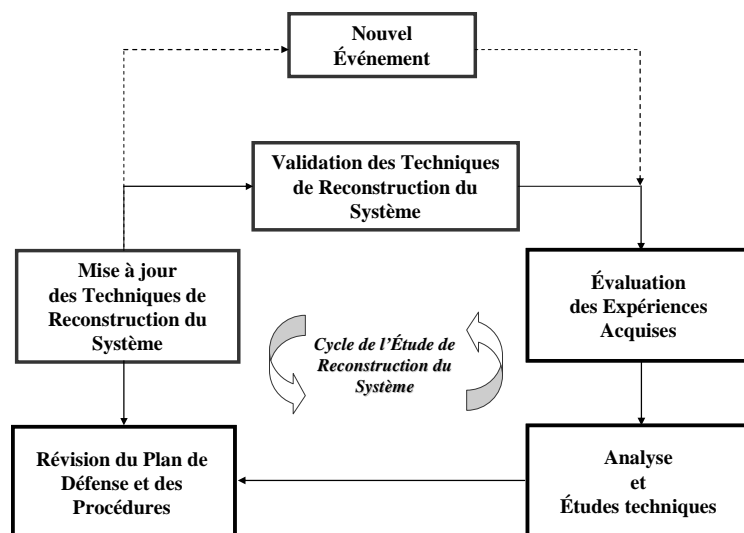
Nouvel Événement

Validation des Techniques de Reconstruction du Système

Mise à jour des Techniques de Reconstruction du Système

Évaluation des Expériences Acquises

Cycle de l'Étude de Reconstruction du Système

Révision du Plan de Défense et des Procédures

Analyse et Études techniques